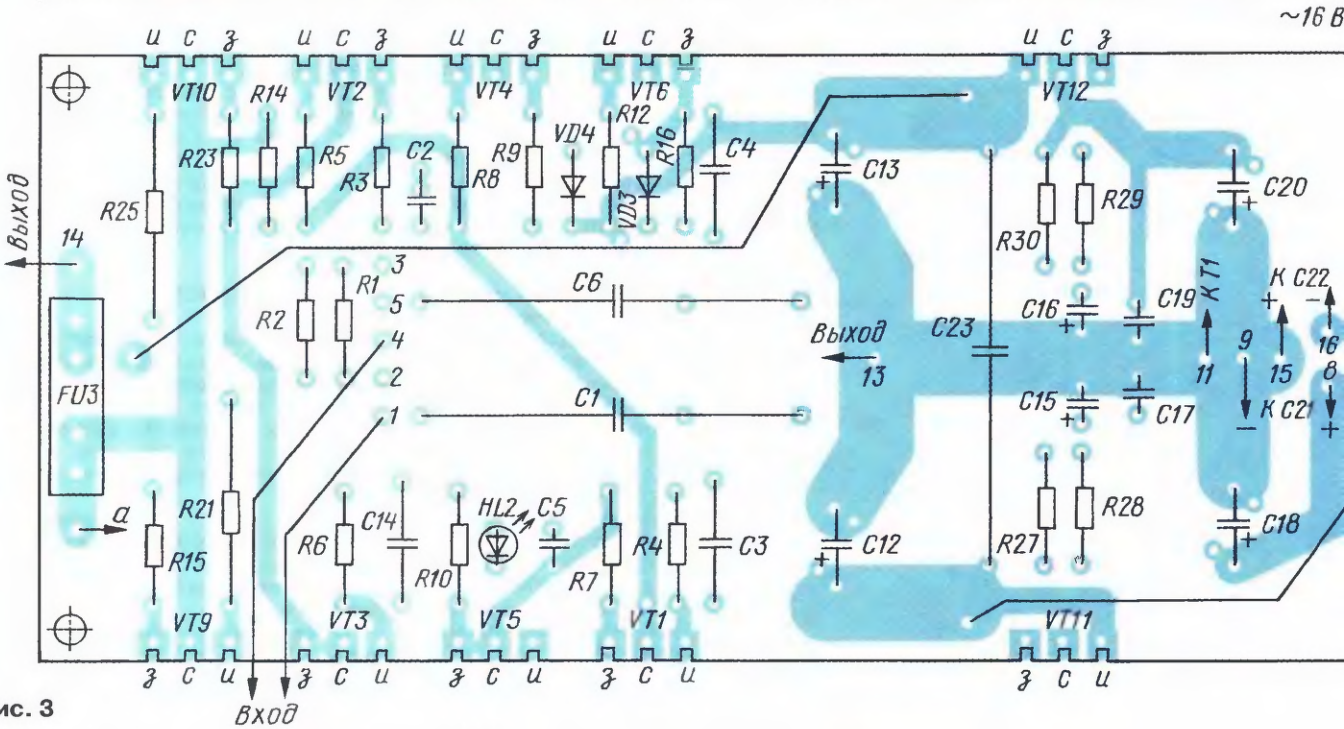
~16 В

и с з и с з и с з и с з и с з

VT10 R14 VT2 VT4 VT6 VT12

R12

R23 R5 C2 R9 VD4 R16 C4 C13 C20

R3 R8 VD3

R25 R29

Выход

14 R30

3 R1 К С22

5 C6 KT1

R2 С16 С19 + −

4 Выход C23

FU3 2 13 9 11 15 16

1 C1 C15 8

C17 К С21

− +

HL2 C5

a R21 C14

R6 R4 C3 R28 C18

R15 R10 C12

R7 R27

VT9 VT3 VT5 VT1 VT11

з с и з с и з с и з с и з с и

ис. 3

Вход